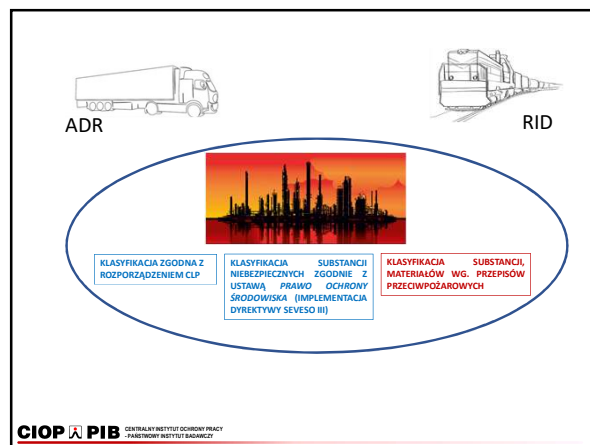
ADR

RID

KLASYFIKACJA ZGODNA Z ROZPORZĄDZENIEM CLP

KLASYFIKACJA SUBSTANCJI NIEBEZPIECZNYCH ZGODNIE Z USTAWĄ *PRAWO OCHRONY ŚRODOWISKA* (IMPLEMENTACJA DYREKTYWY SEVESO III)

KLASYFIKACJA SUBSTANCJI, MATERIAŁÓW WG. PRZEPISÓW PRZECIWPOŻAROWYCH

CIOP PIB CENTRALNY INSTYTUT OCHRONY PRACY - PAŃSTWOWY INSTYTUT BADAWCZY